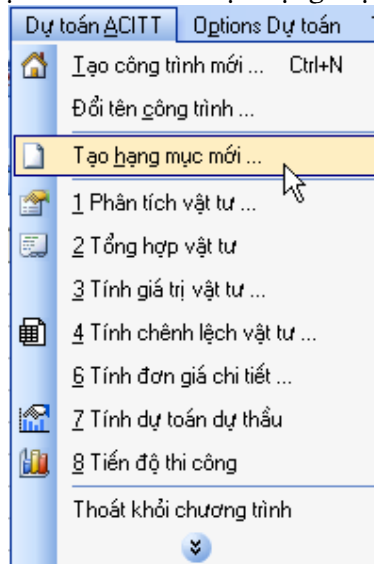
Dự toán ACITT Options Dự toán

Tạo công trình mới ... Ctrl+N

Đổi tên công trình ...

Tạo hạng mục mới ...

1 Phân tích vật tư ...

2 Tổng hợp vật tư

3 Tính giá trị vật tư ...

4 Tính chênh lệch vật tư ...

6 Tính đơn giá chi tiết ...

7 Tính dự toán dự thầu

8 Tiến độ thi công

Thoát khỏi chương trình